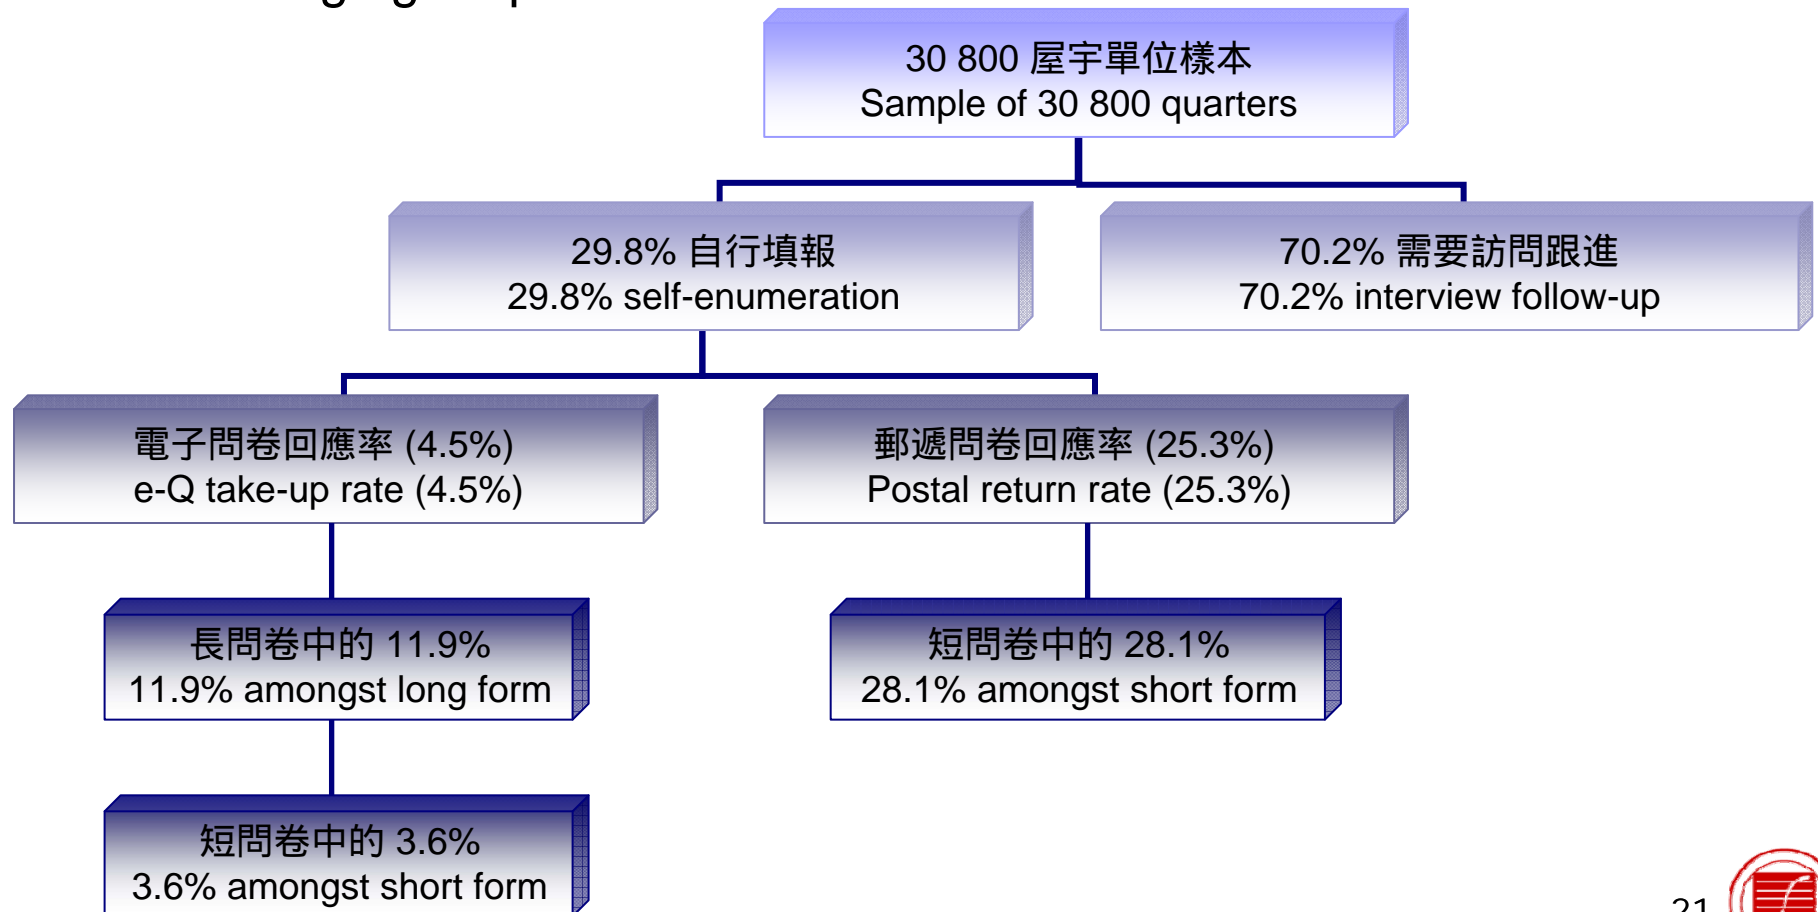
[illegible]

30 800 屋宇單位樣本
Sample of 30 800 quarters

29.8% 自行填報
29.8% self-enumeration

70.2% 需要訪問跟進
70.2% interview follow-up

電子問卷回應率 (4.5%)
e-Q take-up rate (4.5%)

郵遞問卷回應率 (25.3%)
Postal return rate (25.3%)

長問卷中的 11.9%
11.9% amongst long form

短問卷中的 28.1%
28.1% amongst short form

短問卷中的 3.6%
3.6% amongst short form

21